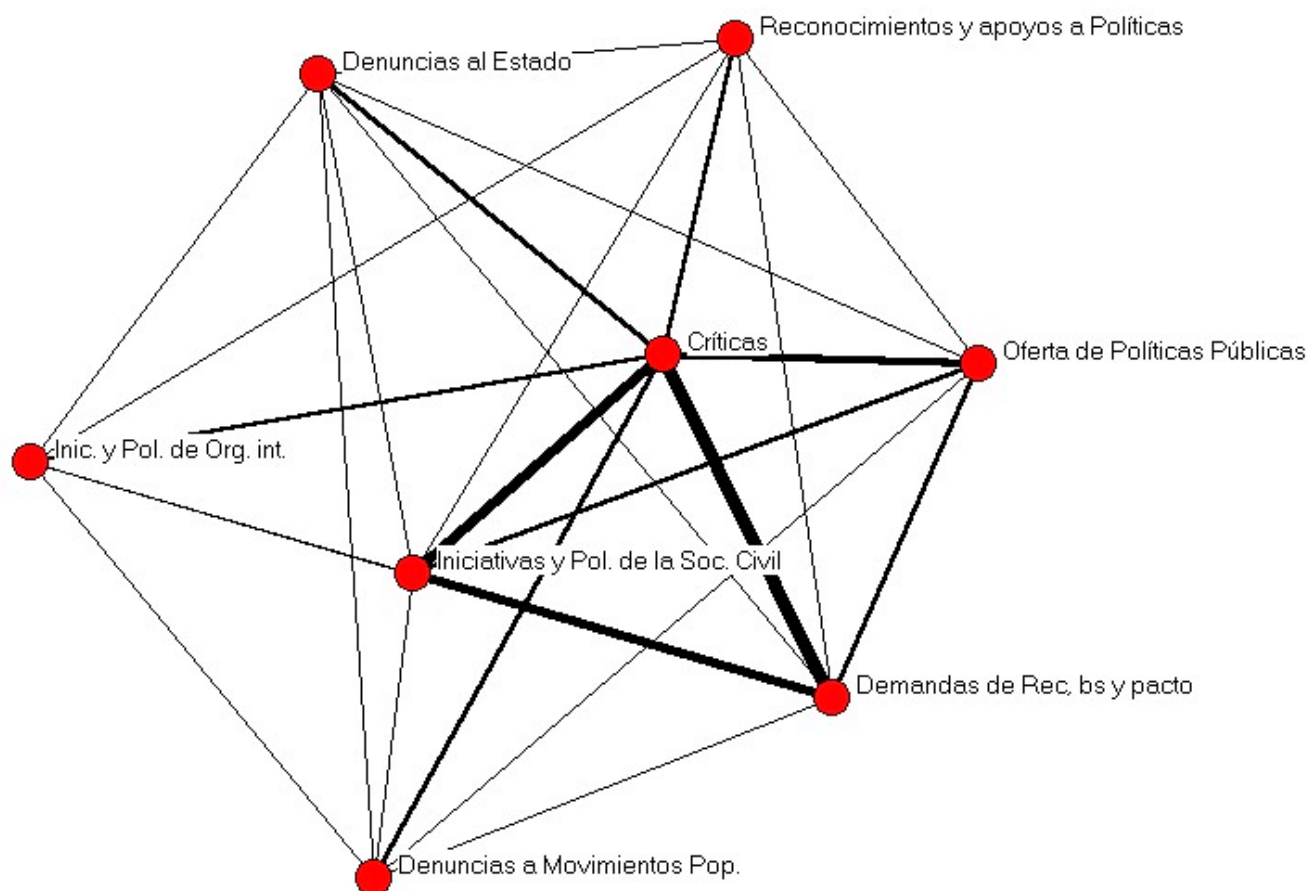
Reconocimientos y apoyos a Políticas

Denuncias al Estado

Críticas

Oferta de Políticas Públicas

Inic. y Pol. de Org. int.

Iniciativas y Pol. de la Soc. Civil

Demandas de Rec, bs y pacto

Denuncias a Movimientos Pop.